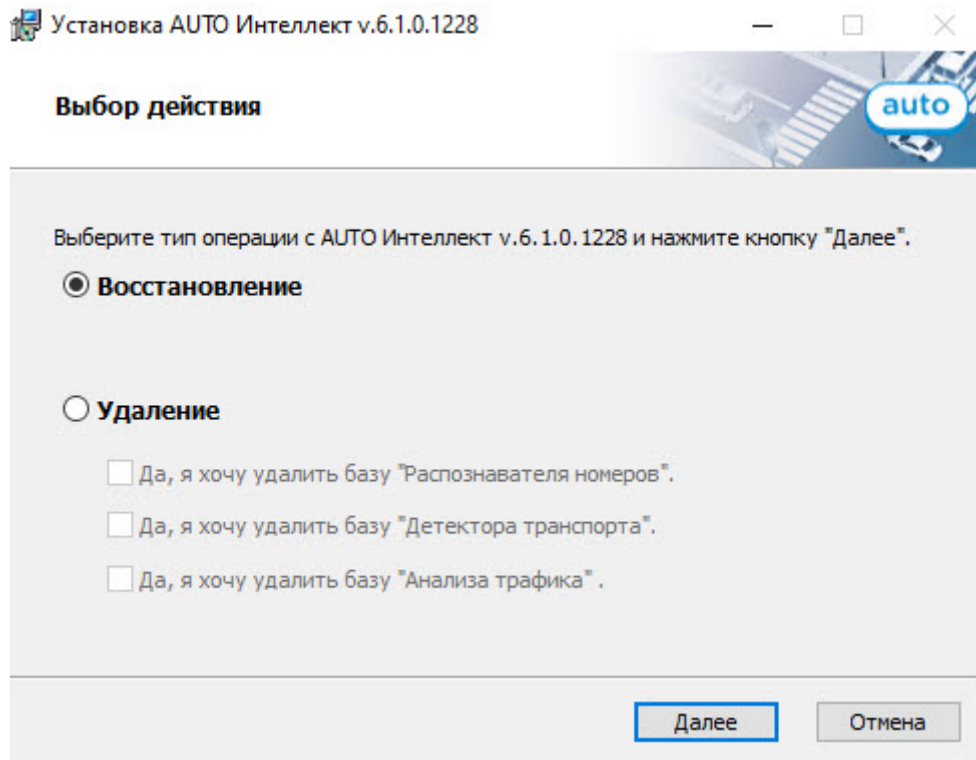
Установка AUTO Интеллект v.6.1.0.1228

Выбор действия

auto

Выберите тип операции с AUTO Интеллект v.6.1.0.1228 и нажмите кнопку "Далее".

Восстановление

Удаление

Да, я хочу удалить базу "Распознавателя номеров".

Да, я хочу удалить базу "Детектора транспорта".

Да, я хочу удалить базу "Анализа трафика" .

Далее

Отмена